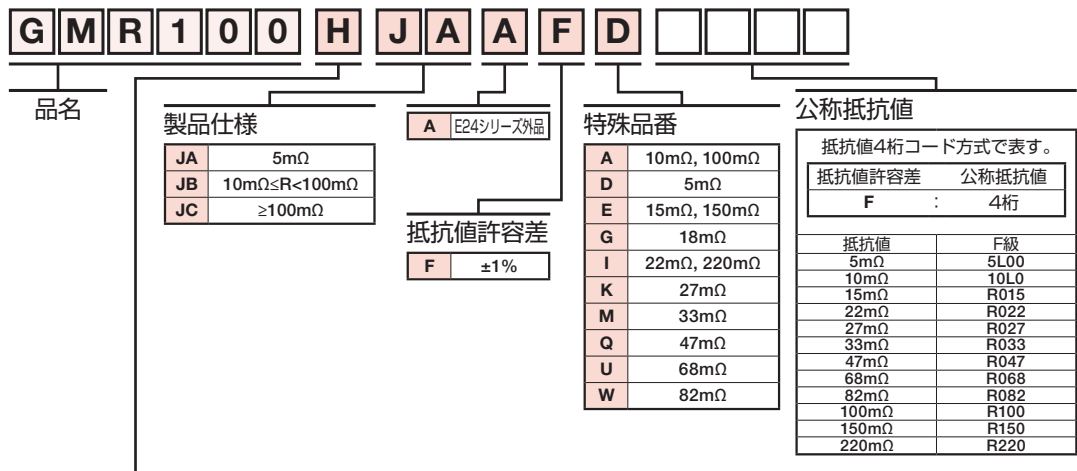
G M R 1 0 0 H J A A F D

品名

製品仕様

| JA | 5mΩ |
|---|---|
| JB | 10mΩ≤R<100mΩ |
| JC | ≥100mΩ |

| A | E24シリーズ外品 |
|---|---|

抵抗値許容差

| F | ±1% |
|---|---|

特殊品番

| A | 10mΩ, 100mΩ |
|---|---|
| D | 5mΩ |
| E | 15mΩ, 150mΩ |
| G | 18mΩ |
| I | 22mΩ, 220mΩ |
| K | 27mΩ |
| M | 33mΩ |
| Q | 47mΩ |
| U | 68mΩ |
| W | 82mΩ |

公称抵抗値

抵抗値4桁コード方式で表す。

| 抵抗値許容差 | | 公称抵抗値 |
|---|---|---|
| F | : | 4桁 |

| 抵抗値 | F級 |
|---|---|
| 5mΩ | 5L00 |
| 10mΩ | 10L0 |
| 15mΩ | R015 |
| 22mΩ | R022 |
| 27mΩ | R027 |
| 33mΩ | R033 |
| 47mΩ | R047 |
| 68mΩ | R068 |
| 82mΩ | R082 |
| 100mΩ | R100 |
| 150mΩ | R150 |
| 220mΩ | R220 |